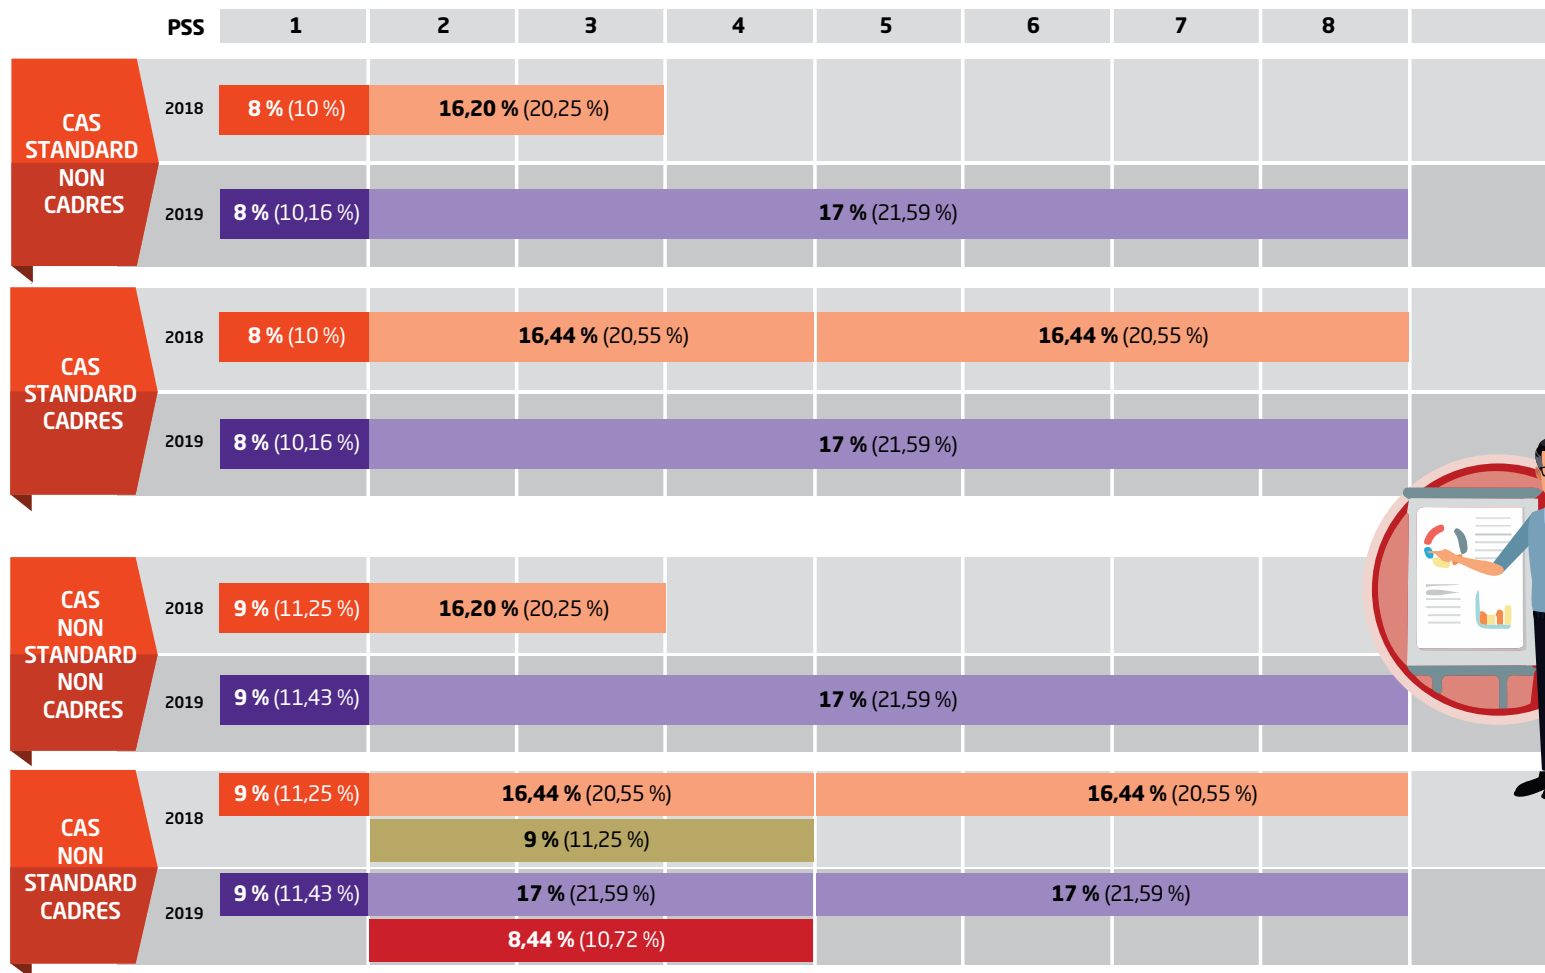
| PSS | 1 | 2 | 3 | 4 | 5 | 6 | 7 | 8 |
|---|---|---|---|---|---|---|---|---|

CAS STANDARD NON CADRES

2018 **8 %** (10 %) **16,20 %** (20,25 %)

2019 **8 %** (10,16 %) **17 %** (21,59 %)

CAS STANDARD CADRES

2018 **8 %** (10 %) **16,44 %** (20,55 %) **16,44 %** (20,55 %)

2019 **8 %** (10,16 %) **17 %** (21,59 %)

CAS NON STANDARD NON CADRES

2018 **9 %** (11,25 %) **16,20 %** (20,25 %)

2019 **9 %** (11,43 %) **17 %** (21,59 %)

CAS NON STANDARD CADRES

2018 **9 %** (11,25 %) **16,44 %** (20,55 %) **16,44 %** (20,55 %) **9 %** (11,25 %)

2019 **9 %** (11,43 %) **17 %** (21,59 %) **17 %** (21,59 %) **8,44 %** (10,72 %)